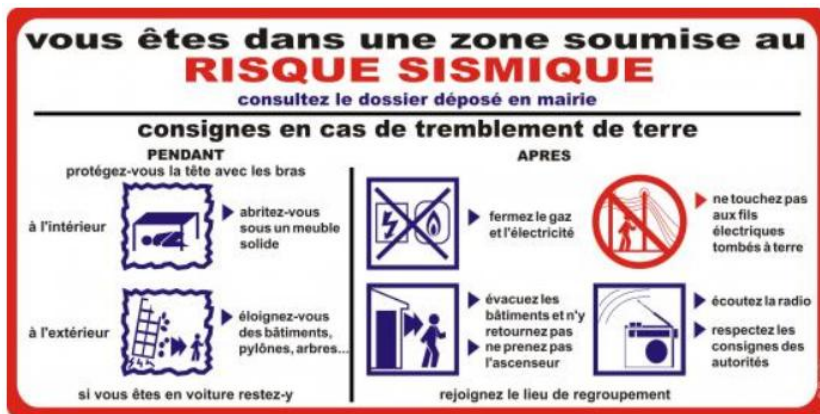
vous êtes dans une zone soumise au
RISQUE SISMIQUE
consultez le dossier déposé en mairie

consignes en cas de tremblement de terre

PENDANT
protégez-vous la tête avec les bras

à l'intérieur

abritez-vous sous un meuble solide

à l'extérieur

éloignez-vous des bâtiments, pylônes, arbres...

si vous êtes en voiture restez-y

APRES

fermez le gaz et l'électricité

ne touchez pas aux fils électriques tombés à terre

évacuez les bâtiments et n'y retournez pas

ne prenez pas l'ascenseur

écoutez la radio

respectez les consignes des autorités

rejoignez le lieu de regroupement